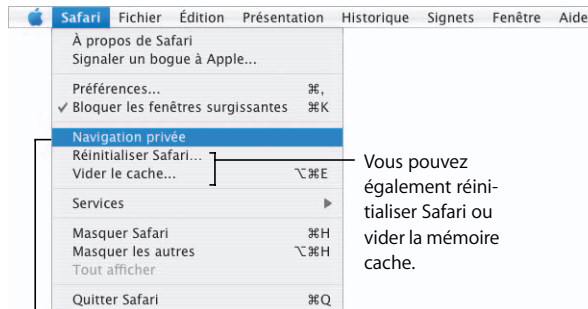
Safari Fichier Édition Présentation Historique Signets Fenêtre Aide

À propos de Safari
Signaler un bogue à Apple...

Préférences... ⌘,
✓ Bloquer les fenêtres surgissantes ⌘K

Navigation privée
Réinitialiser Safari...
Vider le cache... ⌥⌘E

Services ▶

Masquer Safari ⌘H
Masquer les autres ⌥⌘H
Tout afficher

Quitter Safari ⌘Q

Vous pouvez également réinitialiser Safari ou vider la mémoire cache.